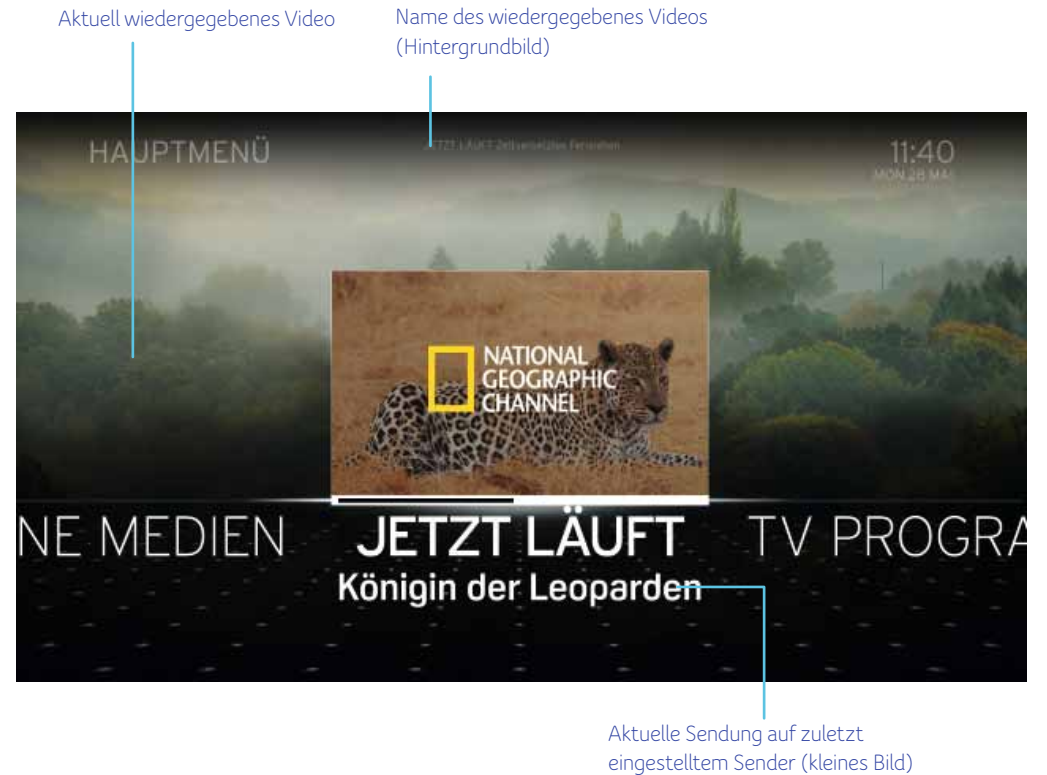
Aktuell wiedergegebenes Video

Name des wiedergegebenes Videos (Hintergrundbild)

HAUPTMENÜ

JETZT LÄUFT Zeitversetztes Fernsehen

11:40
MON 28 MAI

NATIONAL GEOGRAPHIC CHANNEL

NE MEDIEN JETZT LÄUFT TV PROGRA

Königin der Leoparden

Aktuelle Sendung auf zuletzt eingestelltem Sender (kleines Bild)